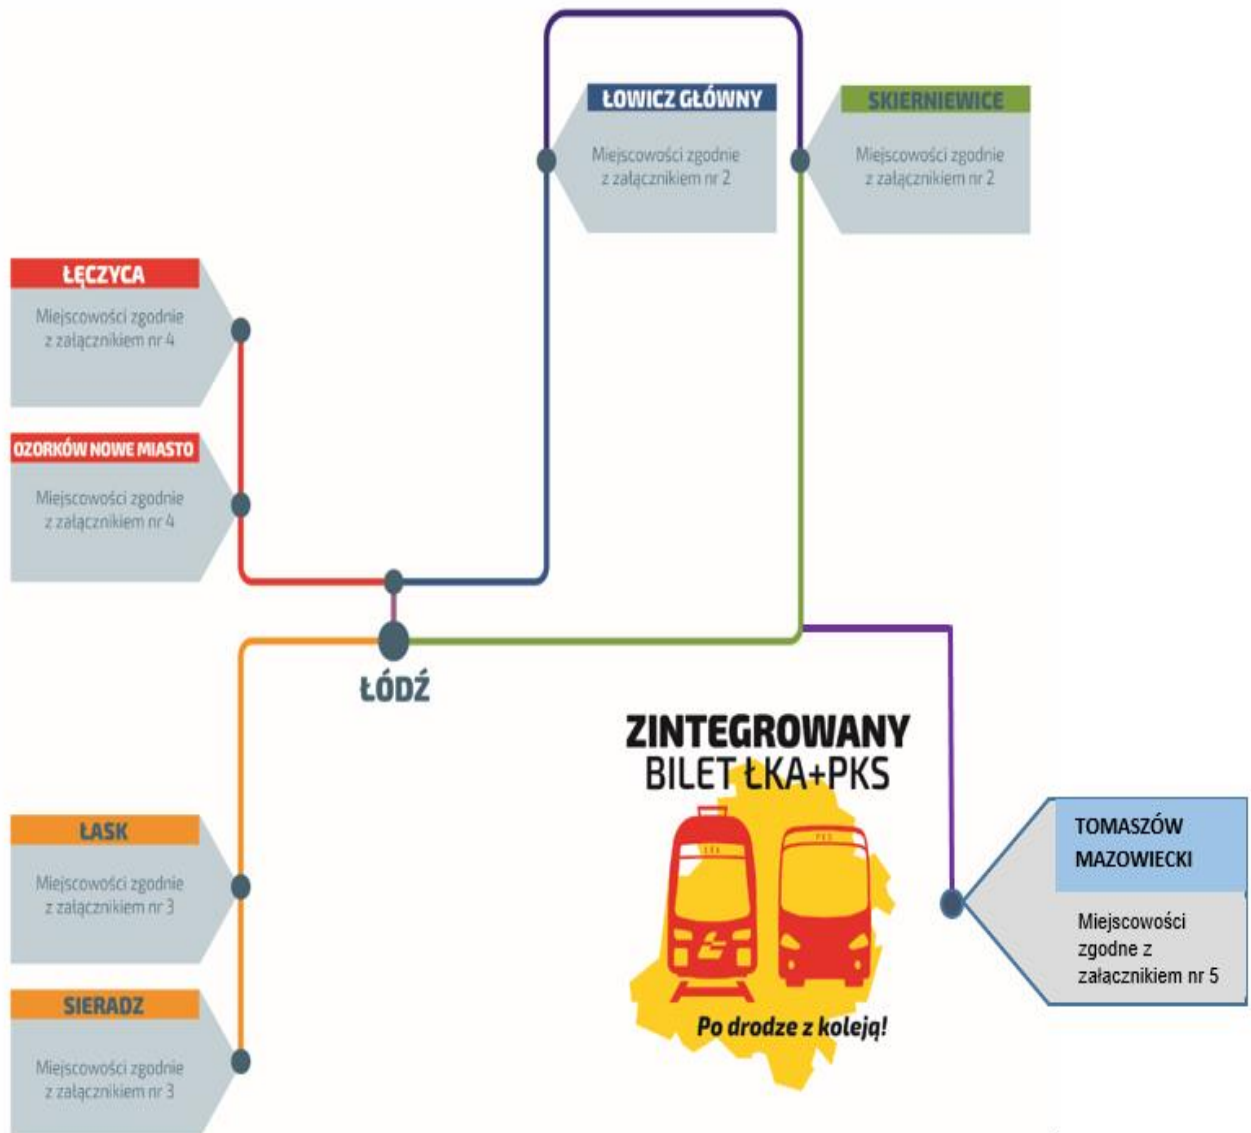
ŁOWICZ GŁÓWNY

Miejscowości zgodnie z załącznikiem nr 2

SKIERNIEWICE

Miejscowości zgodnie z załącznikiem nr 2

ŁĘCZYCA

Miejscowości zgodnie z załącznikiem nr 4

OZORKÓW NOWE MIASTO

Miejscowości zgodnie z załącznikiem nr 4

ŁÓDŹ

ZINTEGROWANY BILET ŁKA+PKS

ŁKA

PKS

Po drodze z koleją!

ŁASK

Miejscowości zgodnie z załącznikiem nr 3

SIERADZ

Miejscowości zgodnie z załącznikiem nr 3

TOMASZÓW MAZOWIECKI

Miejscowości zgodne z załącznikiem nr 5